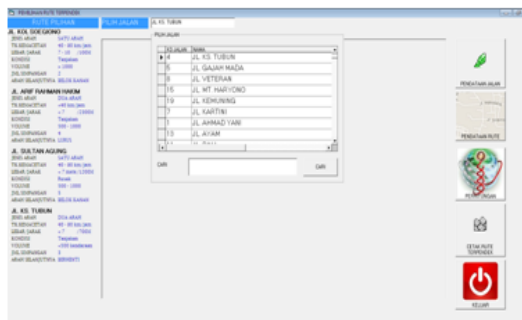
PENCARIAN RUTE TERPENDEK

RUTE PILIHAN

PILIH JALAN

JL KS. TUBUN

JL. KOL SOEGIONO
JENIS ARAH 1ATU ARAH
TK KEMACETAN 40 - 60 km/jam
LEBAR JARAK 7 - 10 /1000
KONDISI Terpelihara
VOLUME > 1000
JML SIMPANGAN 2
ARAH BEARSITIVA BELOK KANAN

JL. ARIF RAHMAN HAKIM
JENIS ARAH 2UA ARAH
TK KEMACETAN >40 km/jam
LEBAR JARAK > 7 /1000
KONDISI Terpelihara
VOLUME 500 - 1000
JML SIMPANGAN 4
ARAH BEARSITIVA LURUS

JL. SULTAN AGUNG
JENIS ARAH 1ATU ARAH
TK KEMACETAN 40 - 60 km/jam
LEBAR JARAK > 7 /1000
KONDISI Rusak
VOLUME 500 - 1000
JML SIMPANGAN 3
ARAH BEARSITIVA BELOK KANAN

JL. KS. TUBUN
JENIS ARAH 2UA ARAH
TK KEMACETAN 40 - 60 km/jam
LEBAR JARAK > 7 /1000
KONDISI Terpelihara
VOLUME >500 kendaraan
JML SIMPANGAN 3
ARAH BEARSITIVA BERHENTI

PILIH JALAN

| KD JALAN | NAMA |
|---|---|
| 4 | JL KS. TUBUN |
| 6 | JL GAJAH MADA |
| 8 | JL VETERAN |
| 15 | JL MT HARYONO |
| 19 | JL KEMUNING |
| 7 | JL KARTINI |
| 1 | JL AHMAD YANI |
| 13 | JL AYAM |
| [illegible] | JL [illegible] |

CARI

CARI

PENDATAAN JALAN

PENDATAAN RUTE

PERHITUNGAN

CETAK RUTE TERPENDEK

KELUAR